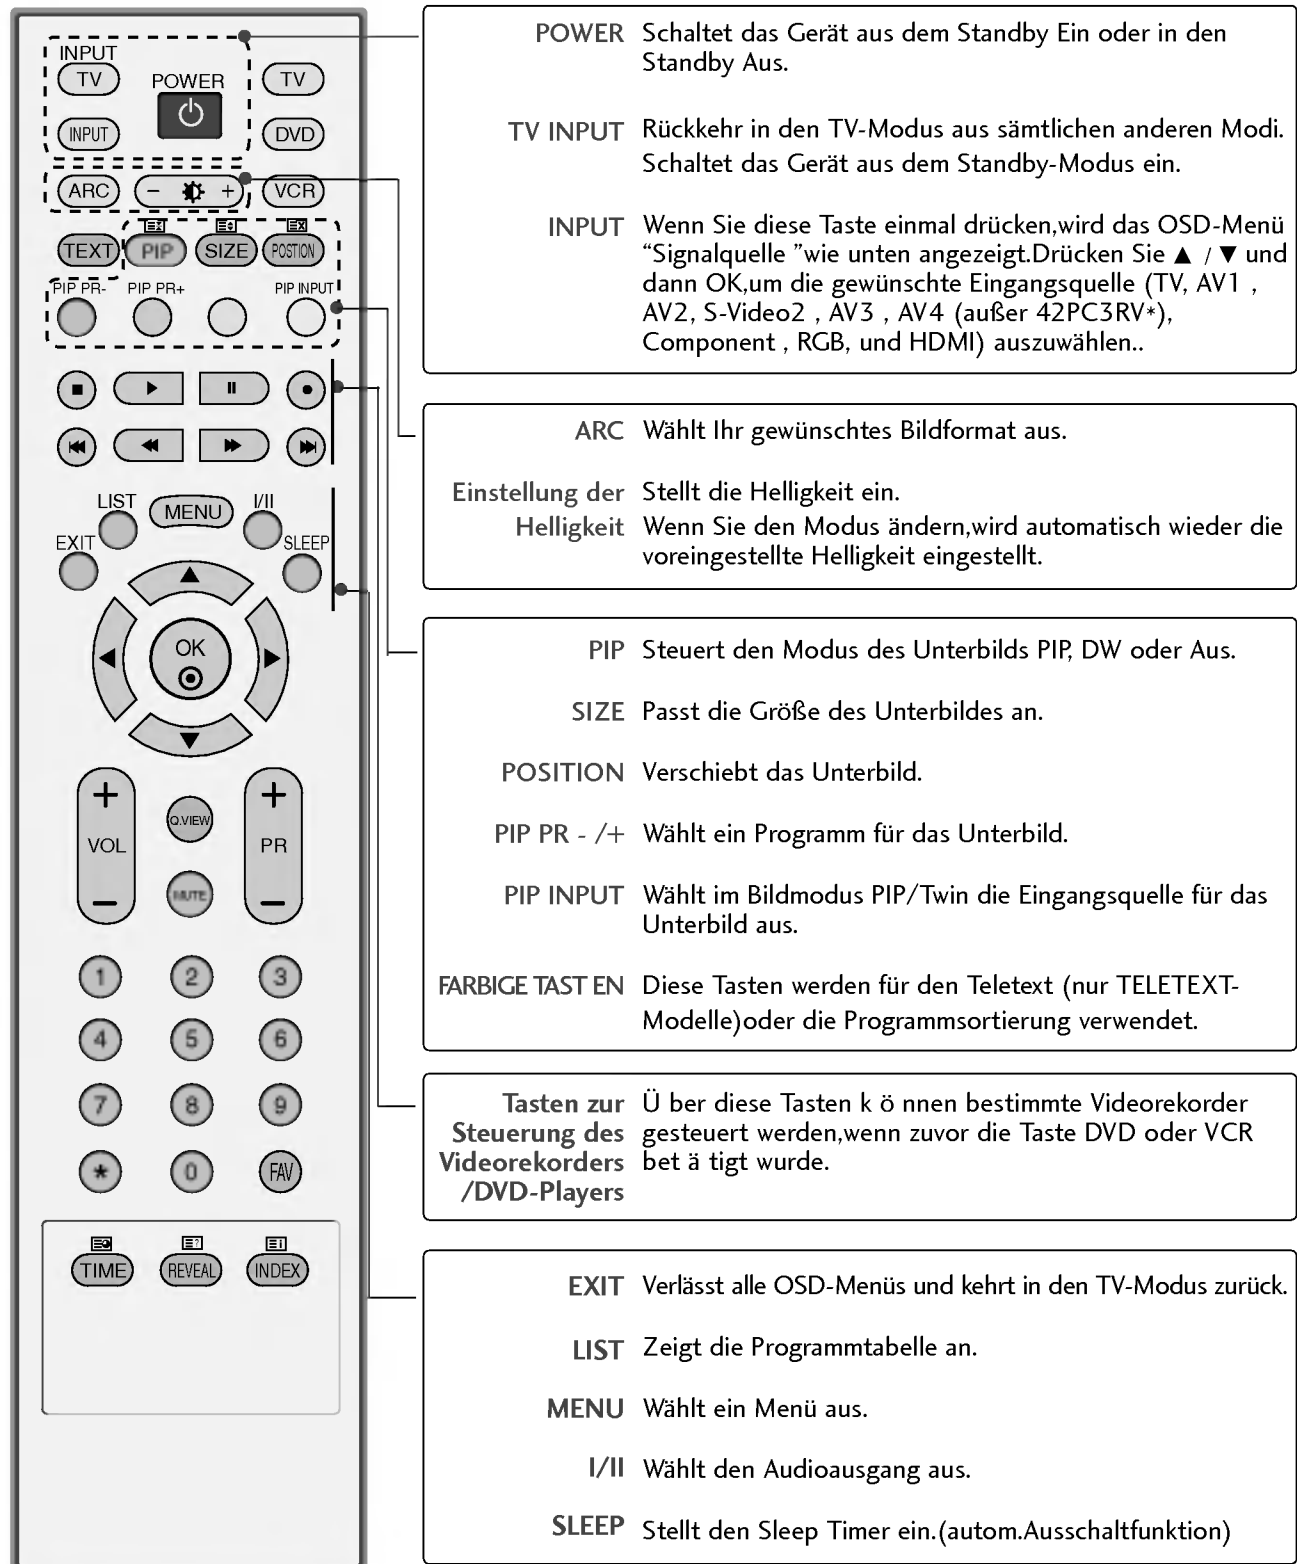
INPUT
TV
POWER
TV
INPUT
DVD
ARC
− +
VCR
TEXT
PIP
SIZE
POSITION
PIP PR-
PIP PR+
PIP INPUT
LIST
MENU
I/II
EXIT
SLEEP
OK
VOL
Q.VIEW
PR
MUTE
1
2
3
4
5
6
7
8
9
*
0
FAV
TIME
REVEAL
INDEX

POWER Schaltet das Gerät aus dem Standby Ein oder in den Standby Aus.

TV INPUT Rückkehr in den TV-Modus aus sämtlichen anderen Modi. Schaltet das Gerät aus dem Standby-Modus ein.

INPUT Wenn Sie diese Taste einmal drücken,wird das OSD-Menü "Signalquelle "wie unten angezeigt.Drücken Sie ▲ / ▼ und dann OK,um die gewünschte Eingangsquelle (TV, AV1 , AV2, S-Video2 , AV3 , AV4 (außer 42PC3RV*), Component , RGB, und HDMI) auszuwählen..

ARC Wählt Ihr gewünschtes Bildformat aus.

Einstellung der Helligkeit Stellt die Helligkeit ein. Wenn Sie den Modus ändern,wird automatisch wieder die voreingestellte Helligkeit eingestellt.

PIP Steuert den Modus des Unterbilds PIP, DW oder Aus.

SIZE Passt die Größe des Unterbildes an.

POSITION Verschiebt das Unterbild.

PIP PR - /+ Wählt ein Programm für das Unterbild.

PIP INPUT Wählt im Bildmodus PIP/Twin die Eingangsquelle für das Unterbild aus.

FARBIGE TAST EN Diese Tasten werden für den Teletext (nur TELETEXT-Modelle)oder die Programmsortierung verwendet.

Tasten zur Steuerung des Videorekorders /DVD-Players Ü ber diese Tasten k ö nnen bestimmte Videorekorder gesteuert werden,wenn zuvor die Taste DVD oder VCR bet ä tigt wurde.

EXIT Verlässt alle OSD-Menüs und kehrt in den TV-Modus zurück.

LIST Zeigt die Programmtabelle an.

MENU Wählt ein Menü aus.

I/II Wählt den Audioausgang aus.

SLEEP Stellt den Sleep Timer ein.(autom.Ausschaltfunktion)